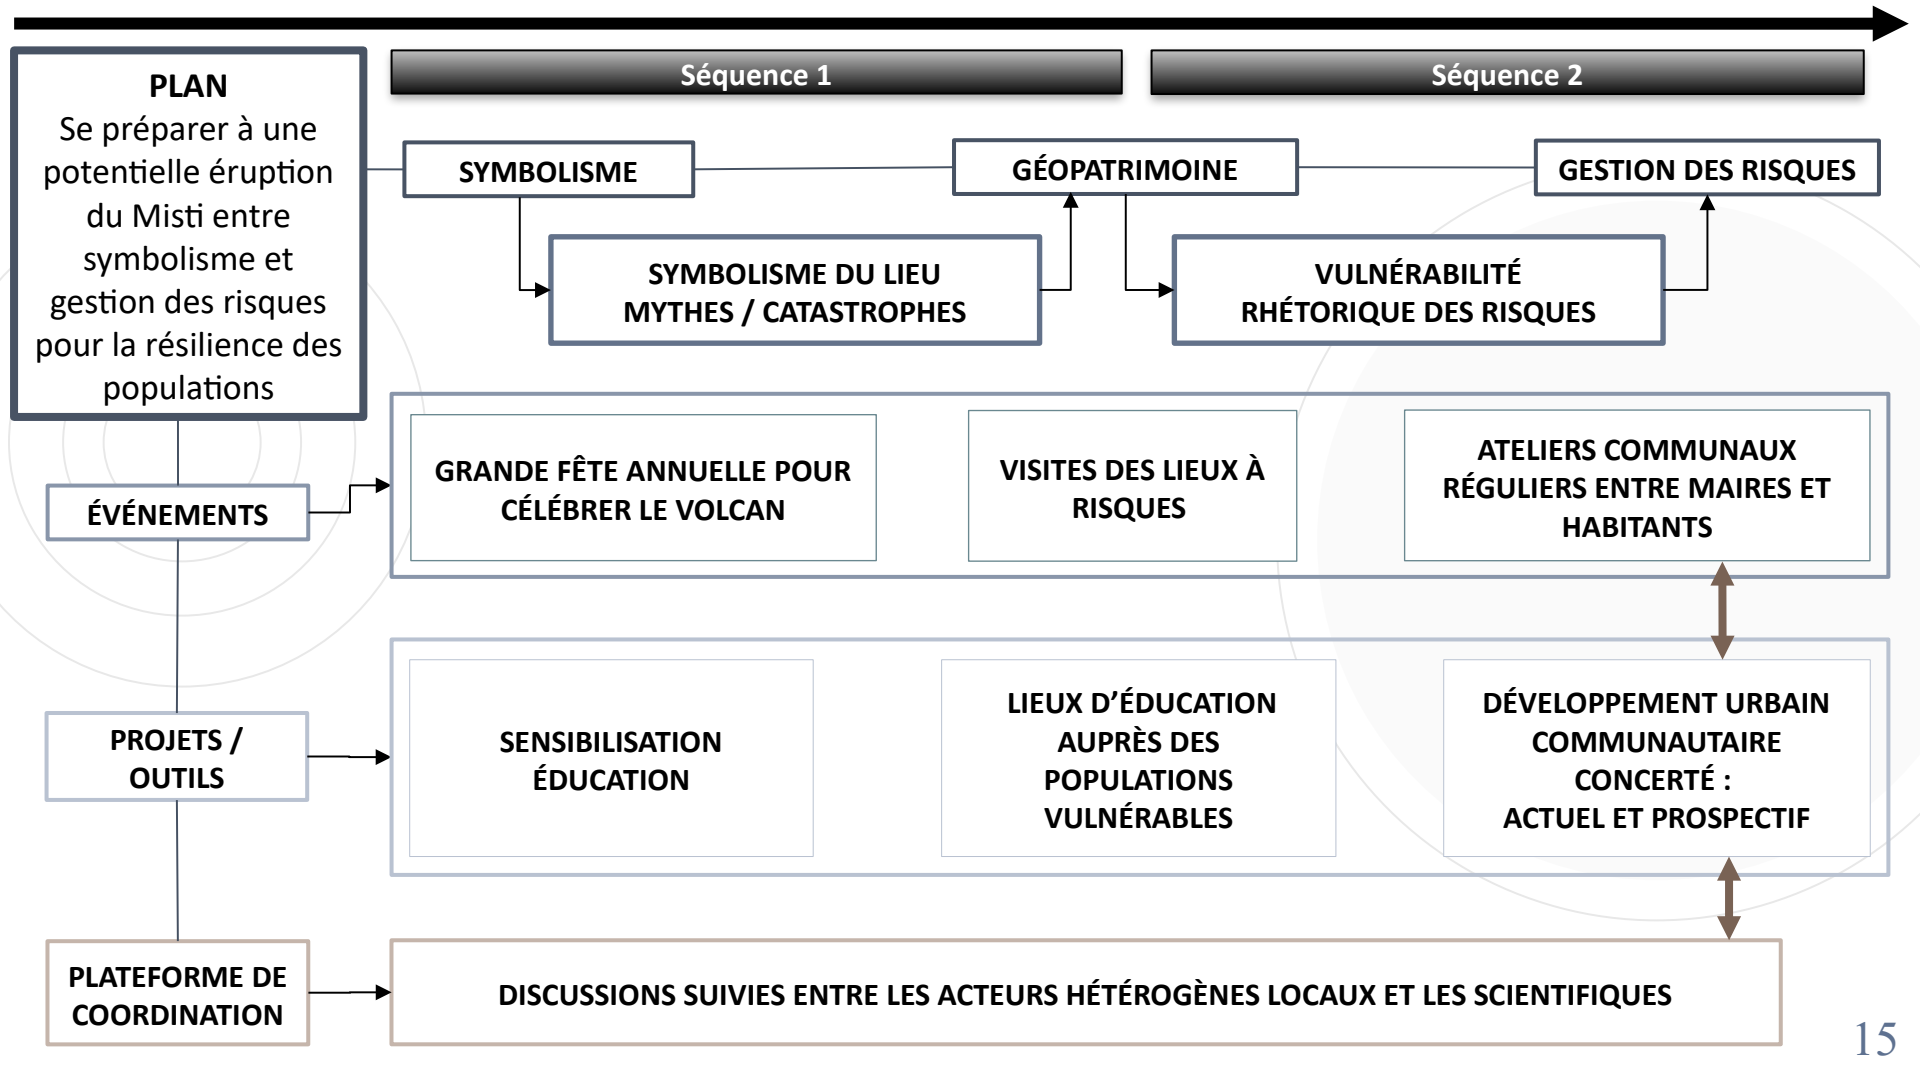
PLAN
Se préparer à une potentielle éruption du Misti entre symbolisme et gestion des risques pour la résilience des populations

Séquence 1

Séquence 2

SYMBOLISME

GÉOPATRIMOINE

GESTION DES RISQUES

SYMBOLISME DU LIEU
MYTHES / CATASTROPHES

VULNÉRABILITÉ
RHÉTORIQUE DES RISQUES

ÉVÉNEMENTS

GRANDE FÊTE ANNUELLE POUR CÉLÉBRER LE VOLCAN

VISITES DES LIEUX À RISQUES

ATELIERS COMMUNAUX RÉGULIERS ENTRE MAIRES ET HABITANTS

PROJETS / OUTILS

SENSIBILISATION ÉDUCATION

LIEUX D'ÉDUCATION AUPRÈS DES POPULATIONS VULNÉRABLES

DÉVELOPPEMENT URBAIN COMMUNAUTAIRE CONCERTÉ :
ACTUEL ET PROSPECTIF

PLATEFORME DE COORDINATION

DISCUSSIONS SUIVIES ENTRE LES ACTEURS HÉTÉROGÈNES LOCAUX ET LES SCIENTIFIQUES

15